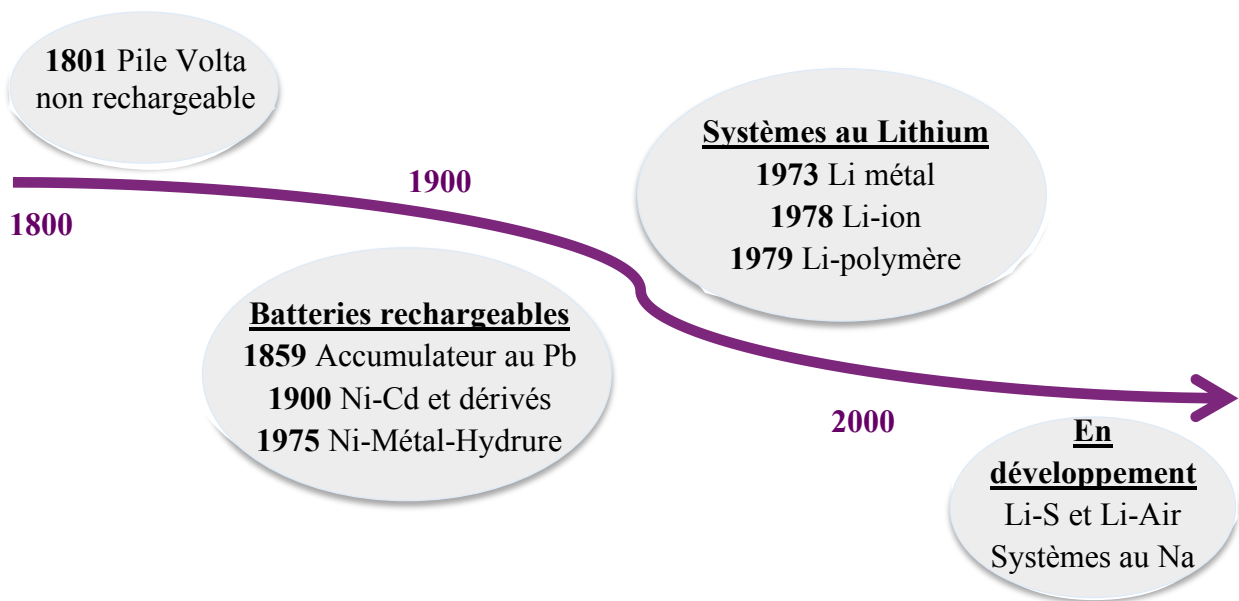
**1801** Pile Volta non rechargeable

1800

1900

**Systèmes au Lithium**
**1973** Li métal
**1978** Li-ion
**1979** Li-polymère

**Batteries rechargeables**
**1859** Accumulateur au Pb
**1900** Ni-Cd et dérivés
**1975** Ni-Métal-Hydrure

2000

**En développement**
Li-S et Li-Air
Systèmes au Na